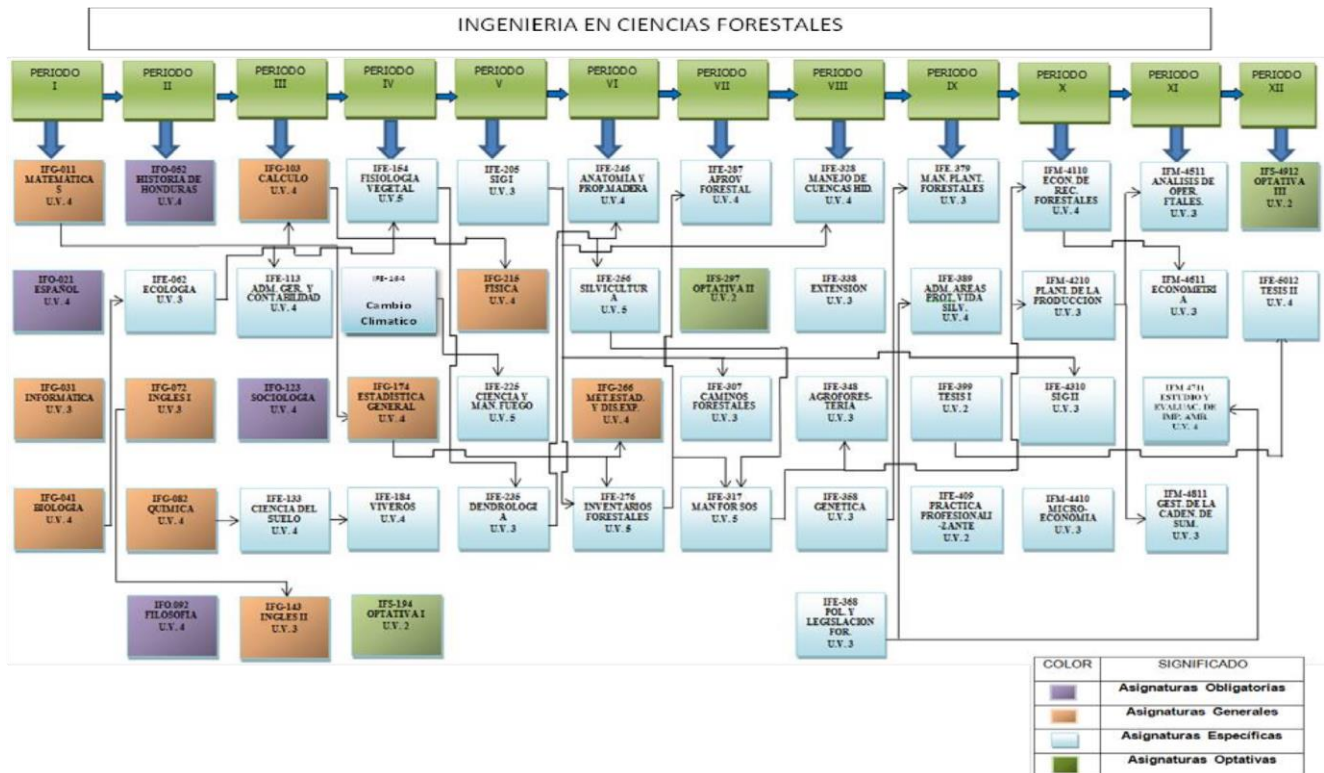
INGENIERIA EN CIENCIAS FORESTALES

PERIODO I

PERIODO II

PERIODO III

PERIODO IV

PERIODO V

PERIODO VI

PERIODO VII

PERIODO VIII

PERIODO IX

PERIODO X

PERIODO XI

PERIODO XII

IFG-011 MATEMATICAS U.V. 4

IFO-021 ESPAÑOL U.V. 4

IFG-031 INFORMATICA U.V. 3

IFG-041 BIOLOGIA U.V. 4

IFO-052 HISTORIA DE HONDURAS U.V. 4

IFE-062 ECOLOGIA U.V. 3

IFG-072 INGLES I U.V. 3

IFG-082 QUIMICA U.V. 4

IFO-092 FILOSOFIA U.V. 4

IFG-103 CALCULO U.V. 4

IFE-113 ADM. GER. Y CONTABILIDAD U.V. 4

IFO-123 SOCIOLOGIA U.V. 4

IFE-133 CIENCIA DEL SUELO U.V. 4

IFG-143 INGLES II U.V. 3

IFE-164 FISIOLOGIA VEGETAL U.V. 5

IFE-184 Cambio Climatico

IFG-174 ESTADISTICA GENERAL U.V. 4

IFE-184 VIVEROS U.V. 4

IFS-194 OPTATIVA I U.V. 2

IFE-205 SIG I U.V. 3

IFG-215 FISICA U.V. 4

IFE-225 CIENCIA Y MAN. FUEGO U.V. 5

IFE-235 DENDROLOGIA U.V. 3

IFE-246 ANATOMIA Y PROP.MADERA U.V. 4

IFE-256 SILVICULTURA U.V. 5

IFE-266 MET.ESTAD. Y DIS.EXP. U.V. 4

IFE-276 INVENTARIOS FORESTALES U.V. 5

IFE-287 APROV FORESTAL U.V. 4

IFS-297 OPTATIVA II U.V. 2

IFE-307 CAMINOS FORESTALES U.V. 3

IFE-317 MAN FOR SOS U.V. 5

IFE-328 MANEJO DE CUENCAS HID. U.V. 4

IFE-338 EXTENSION U.V. 3

IFE-348 AGROFORESTERIA U.V. 3

IFE-358 GENETICA U.V. 3

IFE-368 POL. Y LEGISLACION FOR. U.V. 3

IFE-379 MAN. PLANT. FORESTALES U.V. 3

IFE-389 ADM. AREAS PROT. VIDA SILV. U.V. 4

IFE-399 TESIS I U.V. 2

IFE-409 PRACTICA PROFESIONALIZANTE U.V. 2

IFM-4110 ECON. DE REC. FORESTALES U.V. 4

IFM-4210 PLANI. DE LA PRODUCCION U.V. 3

IFE-4310 SIG II U.V. 3

IFM-4410 MICRO-ECONOMIA U.V. 3

IFM-4511 ANALISIS DE OPER. FTALES. U.V. 3

IFM-4611 ECONOMETRIA U.V. 3

IFM 4711 ESTUDIO Y EVALUAC. DE IMP. AMB. U.V. 4

IFM-4811 GEST. DE LA CADEN. DE SUM. U.V. 3

IFS-4912 OPTATIVA III U.V. 2

IFE-5012 TESIS II U.V. 4

| COLOR | SIGNIFICADO |
|---|---|
| | Asignaturas Obligatorias |
| | Asignaturas Generales |
| | Asignaturas Específicas |
| | Asignaturas Optativas |